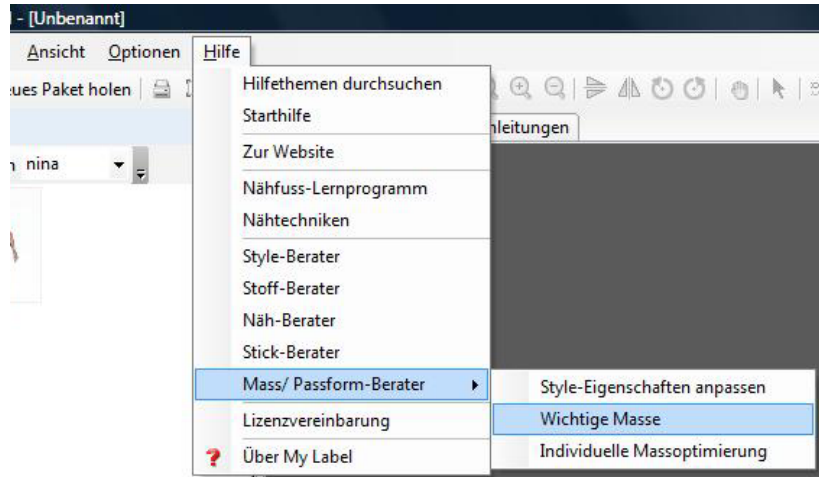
] - [Unbenannt]

Ansicht Optionen Hilfe

ues Paket holen

nleitungen

nina

Hilfethemen durchsuchen
Starthilfe
Zur Website
Nähfuss-Lernprogramm
Nähtechniken
Style-Berater
Stoff-Berater
Näh-Berater
Stick-Berater
Mass/ Passform-Berater
Lizenzvereinbarung
Über My Label

Style-Eigenschaften anpassen
Wichtige Masse
Individuelle Massoptimierung